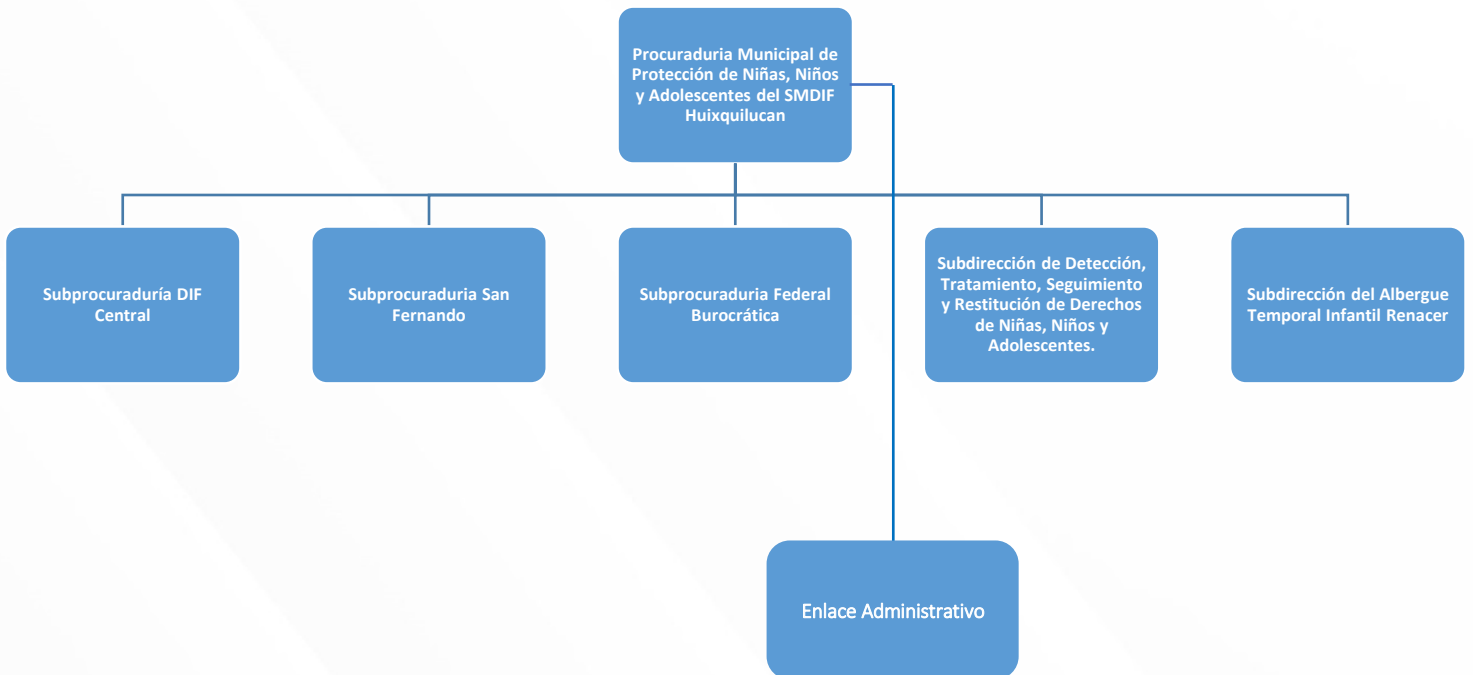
Procuraduria Municipal de Protección de Niñas, Niños y Adolescentes del SMDIF Huixquilucan

Subprocuraduría DIF Central

Subprocuraduria San Fernando

Subprocuraduria Federal Burocrática

Subdirección de Detección, Tratamiento, Seguimiento y Restitución de Derechos de Niñas, Niños y Adolescentes.

Subdirección del Albergue Temporal Infantil Renacer

Enlace Administrativo